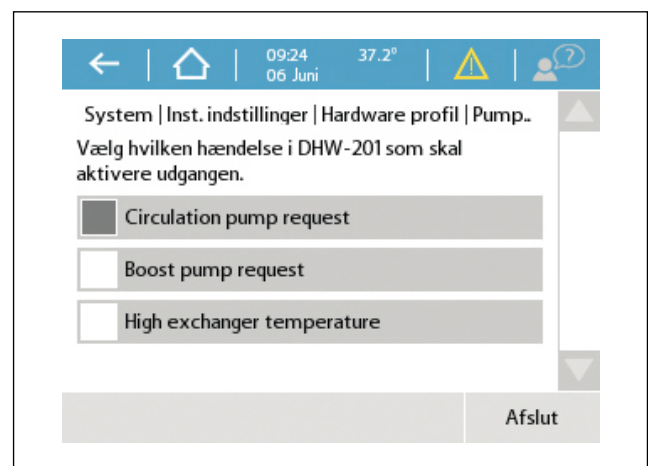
09:24 06 Juni 37.2°

System | Inst. indstillinger | Hardware profil | Pump..

Vælg hvilken hændelse i DHW-201 som skal aktivere udgangen.

Circulation pump request

Boost pump request

High exchanger temperature

Afslut